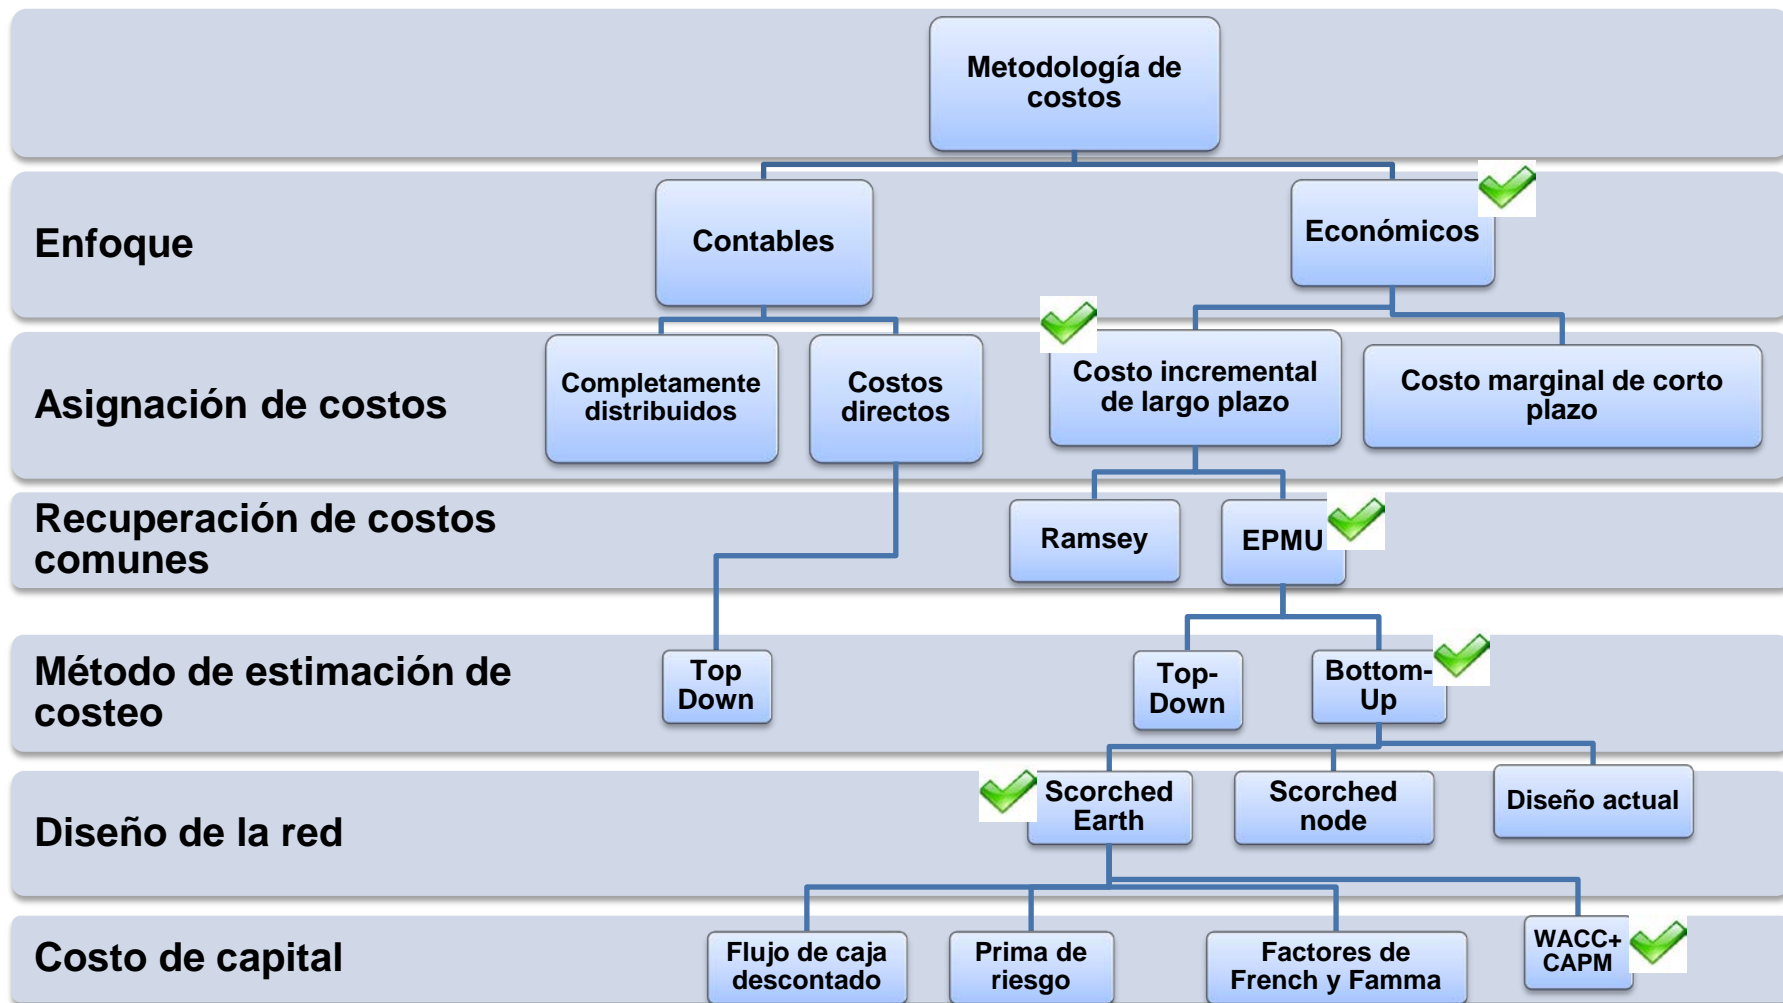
Metodología de costos

Enfoque

Contables

Económicos

Asignación de costos

Completamente distribuidos

Costos directos

Costo incremental de largo plazo

Costo marginal de corto plazo

Recuperación de costos comunes

Ramsey

EPMU

Método de estimación de costeo

Top Down

Top-Down

Bottom-Up

Diseño de la red

Scorched Earth

Scorched node

Diseño actual

Costo de capital

Flujo de caja descontado

Prima de riesgo

Factores de French y Famma

WACC+ CAPM